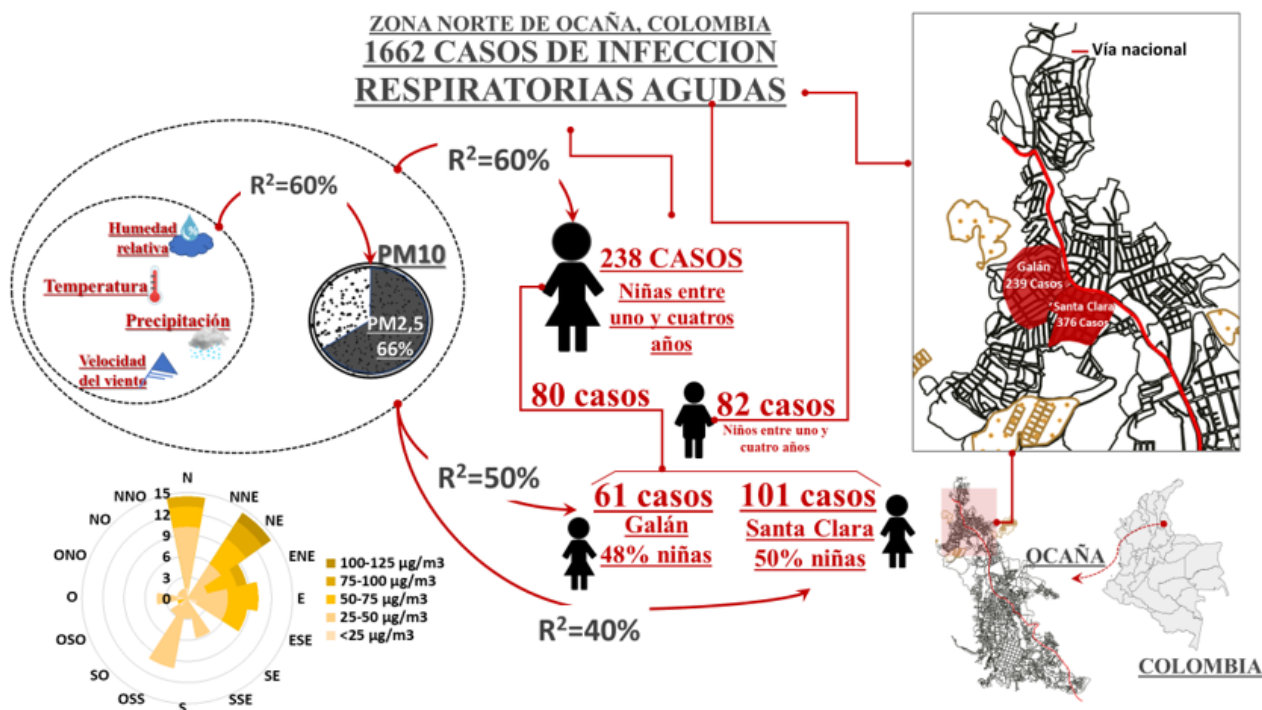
ZONA NORTE DE OCAÑA, COLOMBIA
1662 CASOS DE INFECCION RESPIRATORIAS AGUDAS

Vía nacional

$R^2$=60%

$R^2$=60%

Humedad relativa

Temperatura

Precipitación

Velocidad del viento

PM10

PM2,5
66%

238 CASOS
Niñas entre uno y cuatros años

80 casos

82 casos
Niños entre uno y cuatro años

Galán
239 Casos

Santa Clara
376 Casos

$R^2$=50%

61 casos
Galán
48% niñas

101 casos
Santa Clara
50% niñas

$R^2$=40%

N
NNE
NE
ENE
E
ESE
SE
SSE
S
OSS
SO
OSO
O
ONO
NO
NNO

15
12
9
6
3
0

100-125 µg/m3
75-100 µg/m3
50-75 µg/m3
25-50 µg/m3
<25 µg/m3

OCAÑA

COLOMBIA